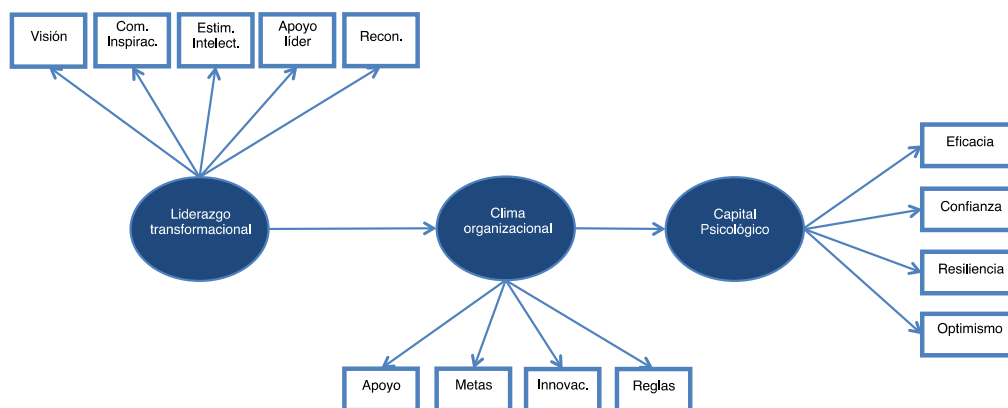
Visión

Com. Inspirac.

Estim. Intelect.

Apoyo líder

Recon.

Liderazgo transformacional

Clima organizacional

Capital Psicológico

Eficacia

Confianza

Resiliencia

Optimismo

Apoyo

Metas

Innovac.

Reglas